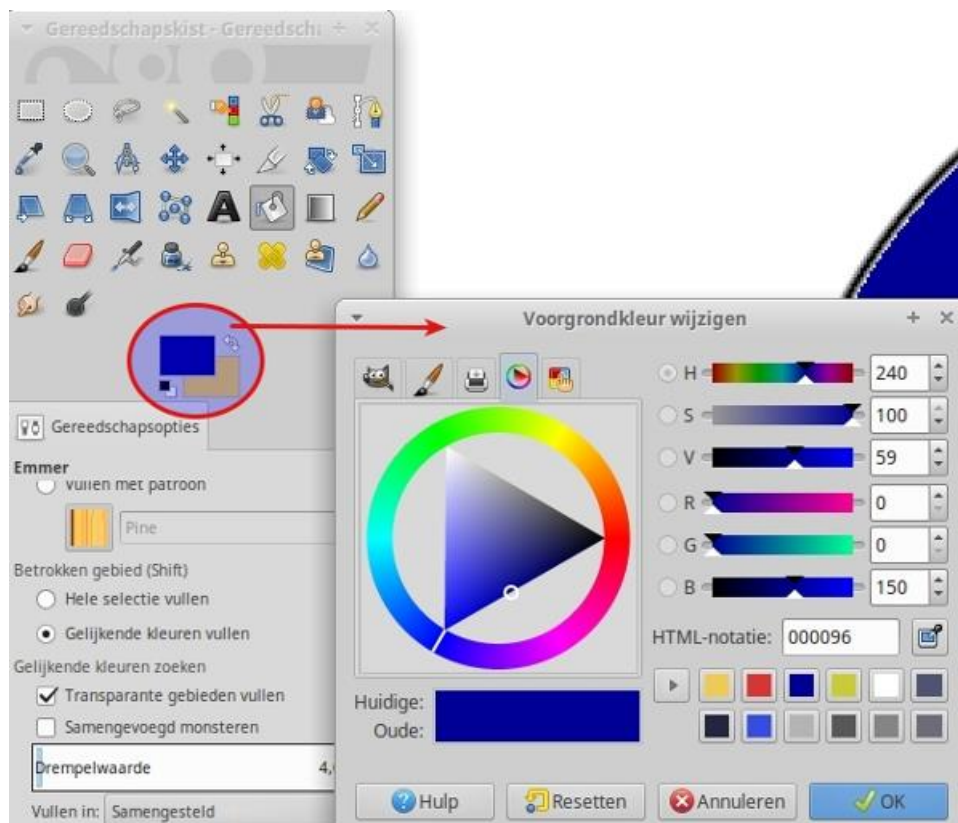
Gereedschapskist - Gereedscha

Gereedschapsopties

Emmer

Vullen met patroon

Pine

Betrokken gebied (Shift)

Hele selectie vullen

Gelijkende kleuren vullen

Gelijkende kleuren zoeken

Transparante gebieden vullen

Samengevoegd monsteren

Drempelwaarde 4,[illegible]

Vullen in: Samengesteld

Voorgrondkleur wijzigen

H 240
S 100
V 59
R 0
G 0
B 150

HTML-notatie: 000096

Huidige:
Oude:

Hulp
Resetten
Annuleren
OK